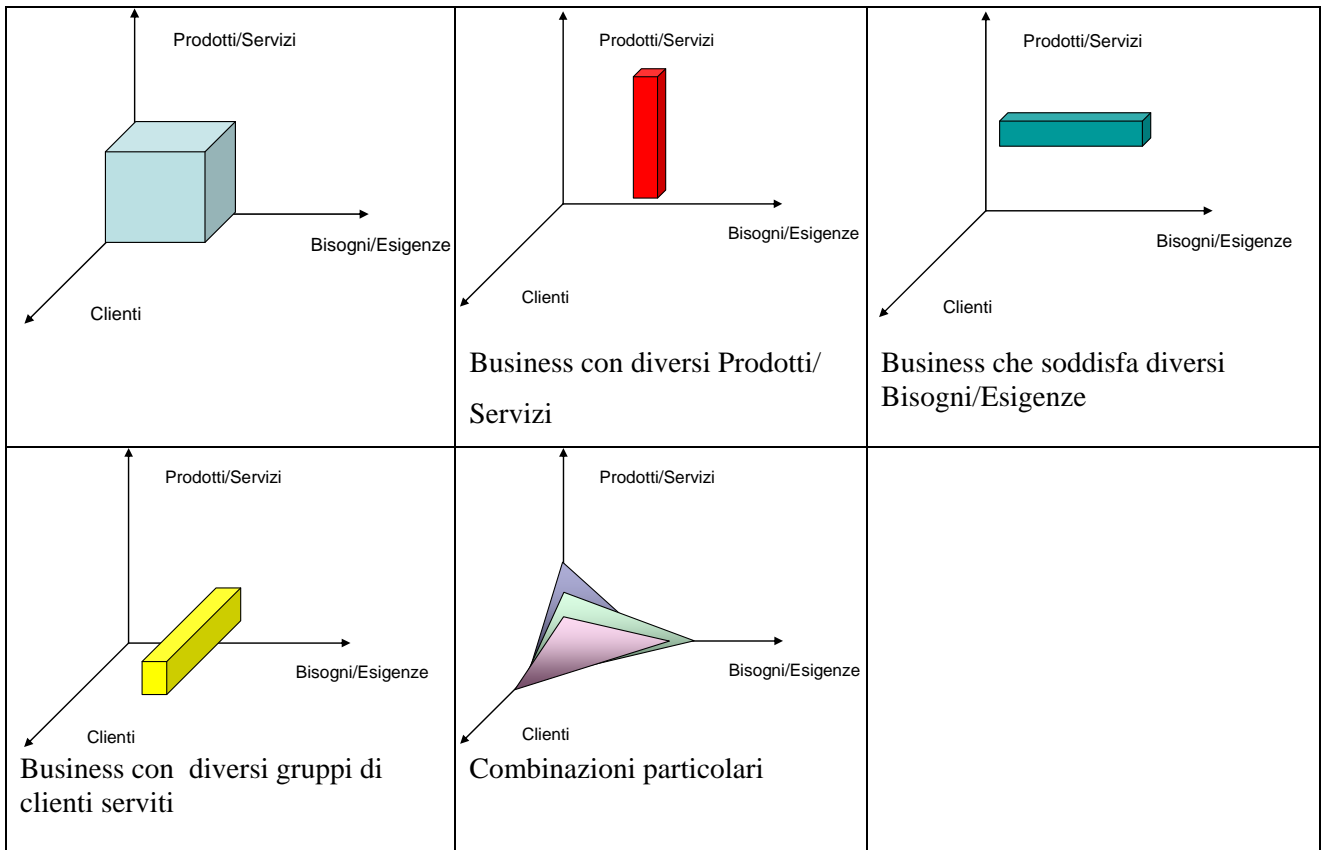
| | | |
|---|---|---|
| Prodotti/Servizi<br>Bisogni/Esigenze<br>Clienti | Prodotti/Servizi<br>Bisogni/Esigenze<br>Clienti<br>Business con diversi Prodotti/ Servizi | Prodotti/Servizi<br>Bisogni/Esigenze<br>Clienti<br>Business che soddisfa diversi Bisogni/Esigenze |
| Prodotti/Servizi<br>Bisogni/Esigenze<br>Clienti<br>Business con diversi gruppi di clienti serviti | Prodotti/Servizi<br>Bisogni/Esigenze<br>Clienti<br>Combinazioni particolari | |